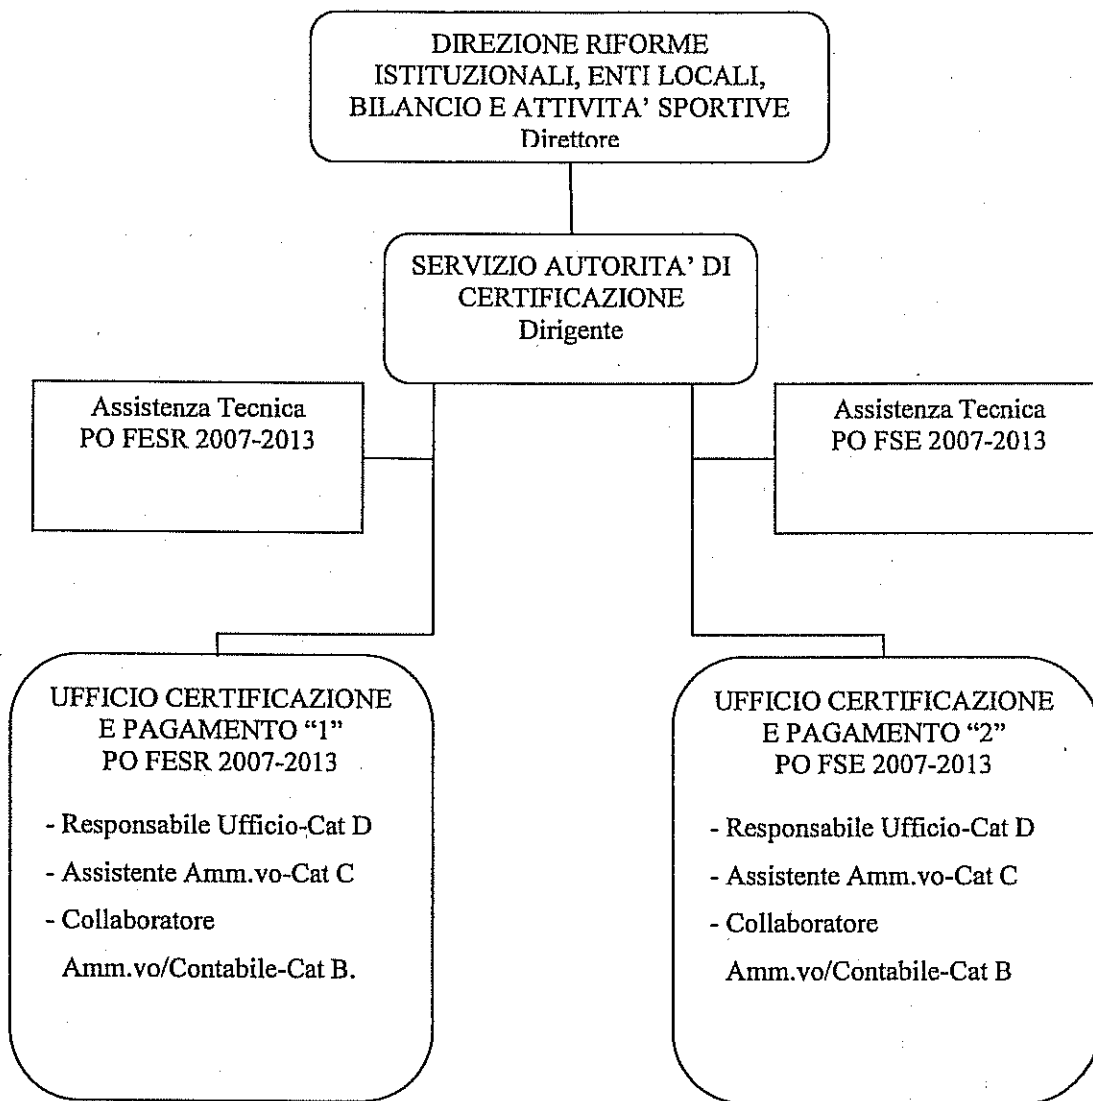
DIREZIONE RIFORME ISTITUZIONALI, ENTI LOCALI, BILANCIO E ATTIVITA' SPORTIVE
Direttore

SERVIZIO AUTORITA' DI CERTIFICAZIONE
Dirigente

Assistenza Tecnica
PO FESR 2007-2013

Assistenza Tecnica
PO FSE 2007-2013

UFFICIO CERTIFICAZIONE E PAGAMENTO "1"
PO FESR 2007-2013

- Responsabile Ufficio-Cat D
- Assistente Amm.vo-Cat C
- Collaboratore Amm.vo/Contabile-Cat B.

UFFICIO CERTIFICAZIONE E PAGAMENTO "2"
PO FSE 2007-2013

- Responsabile Ufficio-Cat D
- Assistente Amm.vo-Cat C
- Collaboratore Amm.vo/Contabile-Cat B